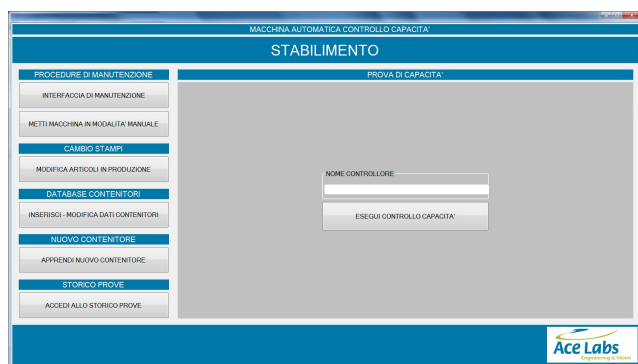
MACCHINA AUTOMATICA CONTROLLO CAPACITA'

STABILIMENTO

PROCEDURE DI MANUTENZIONE

INTERFACCIA DI MANUTENZIONE

METTI MACCHINA IN MODALITA' MANUALE

CAMBIO STAMPI

MODIFICA ARTICOLI IN PRODUZIONE

DATABASE CONTENITORI

INSERISCI - MODIFICA DATI CONTENITORI

NUOVO CONTENITORE

APPRENDI NUOVO CONTENITORE

STORICO PROVE

ACCEDI ALLO STORICO PROVE

PROVA DI CAPACITA'

NOME CONTROLLORE

ESEGUI CONTROLLO CAPACITA'

Ace Labs
Engineering & Vision